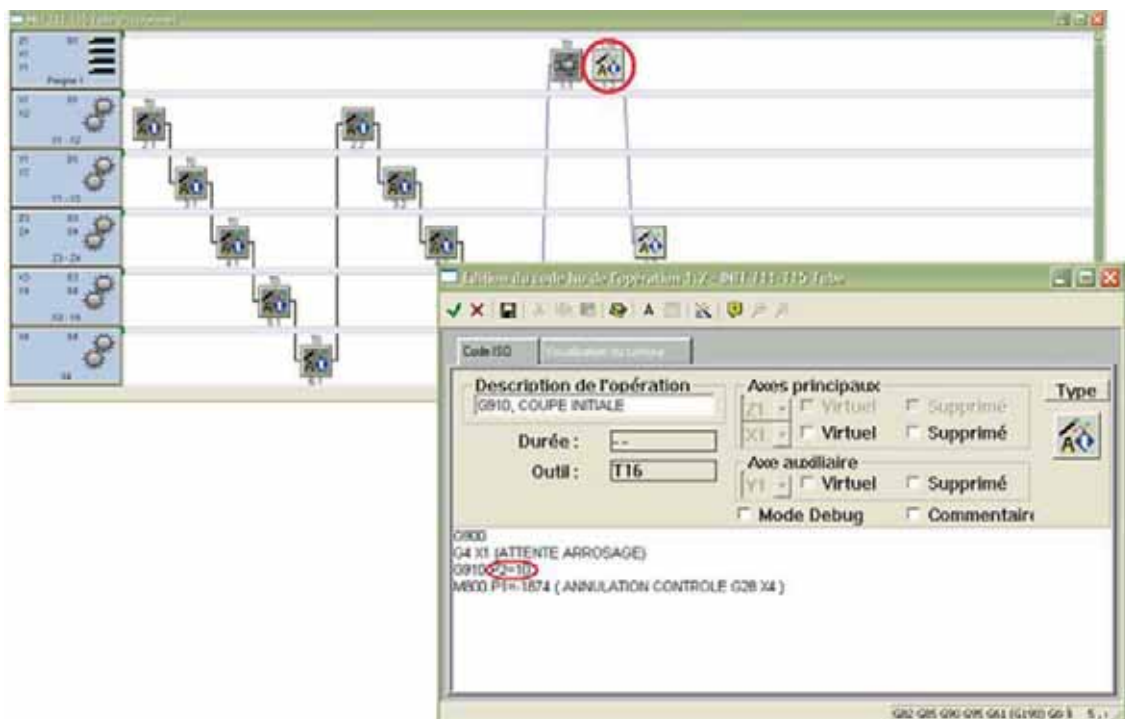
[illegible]

Peigne 1

X1 - X2

Y1 - Y2

Z3 - Z4

X3 - Y4

S4

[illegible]

Code ISO
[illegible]

Description de l'opération
G910, COUPE INITIALE

Durée : --
Outil : T16

Axes principaux
Z1 Virtuel Supprimé
X1 Virtuel Supprimé

Axe auxiliaire
Y1 Virtuel Supprimé

Mode Debug
Commentair

Type

G900
G4 X1 (ATTENTE ARROSAGE)
G910 Z=10
M800 P1=-1874 ( ANNULATION CONTROLE G28 X4 )

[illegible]